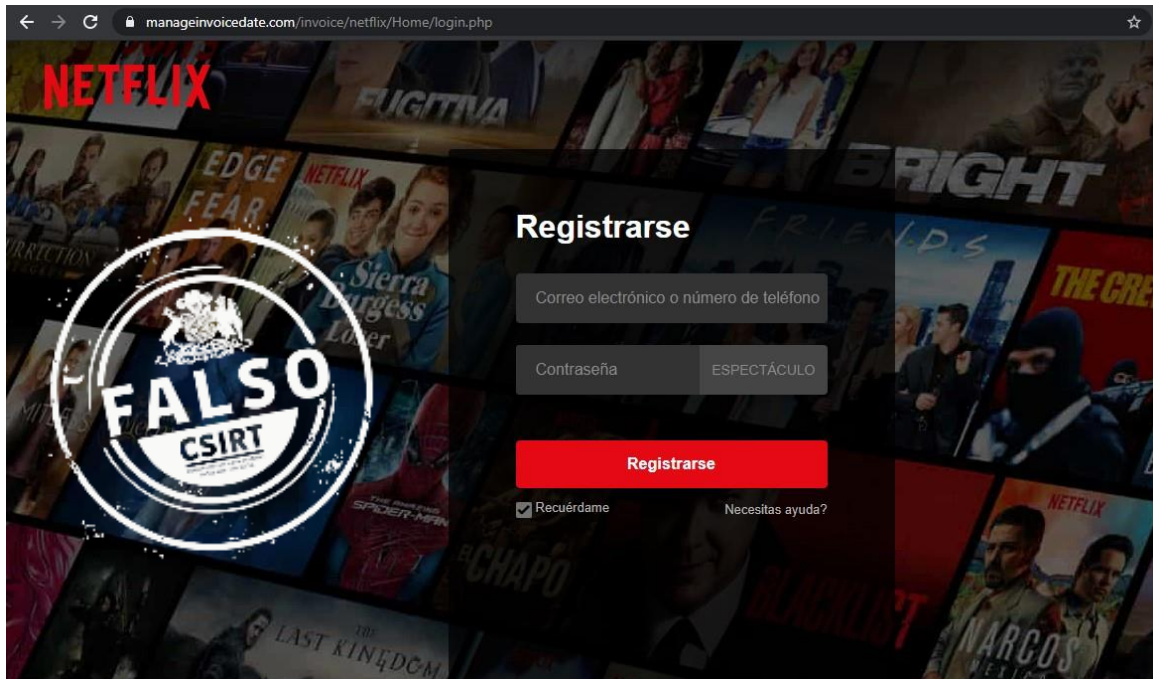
manageinvoicedate.com/invoice/netflix/Home/login.php

NETFLIX

FUGITIVA

EDGE
FEAR

NETFLIX

Sierra Burgess Is a Loser

BRIGHT

FRIENDS

THE CRE

FALSO
CSIRT

Registrarse

Correo electrónico o número de teléfono

Contraseña
ESPECTÁCULO

Registrarse

Recuérdame
Necesitas ayuda?

THE AMAZING SPIDER-MAN

CHAPO

BLACKLIST

NETFLIX

NARCOS
MEXICO

THE LAST KINGDOM